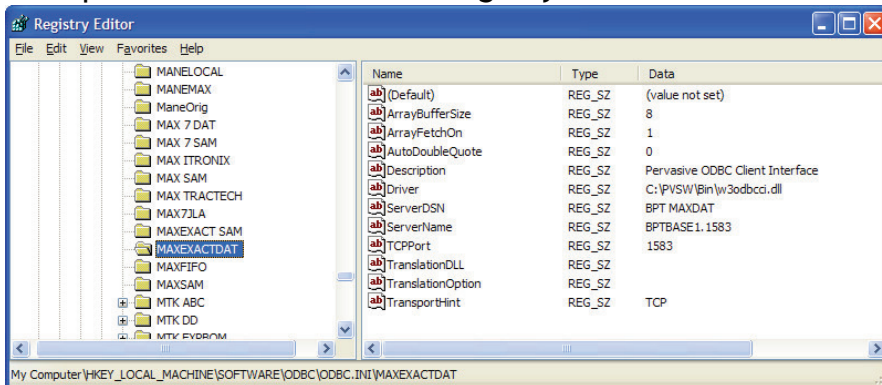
Registry Editor

File Edit View Favorites Help

MANELOCAL
MANEMAX
ManeOrig
MAX 7 DAT
MAX 7 SAM
MAX ITRONIX
MAX SAM
MAX TRACTECH
MAX7JLA
MAXEXACT SAM
MAXEXACTDAT
MAXFIFO
MAXSAM
MTK ABC
MTK DD
MTK EXPBOM

| Name | Type | Data |
|---|---|---|
| (Default) | REG_SZ | (value not set) |
| ArrayBufferSize | REG_SZ | 8 |
| ArrayFetchOn | REG_SZ | 1 |
| AutoDoubleQuote | REG_SZ | 0 |
| Description | REG_SZ | Pervasive ODBC Client Interface |
| Driver | REG_SZ | C:\PVSW\Bin\w3odbcci.dll |
| ServerDSN | REG_SZ | BPT MAXDAT |
| ServerName | REG_SZ | BPTBASE1.1583 |
| TCPPort | REG_SZ | 1583 |
| TranslationDLL | REG_SZ | |
| TranslationOption | REG_SZ | |
| TransportHint | REG_SZ | TCP |

My Computer\HKEY_LOCAL_MACHINE\SOFTWARE\ODBC\ODBC.INI\MAXEXACTDAT